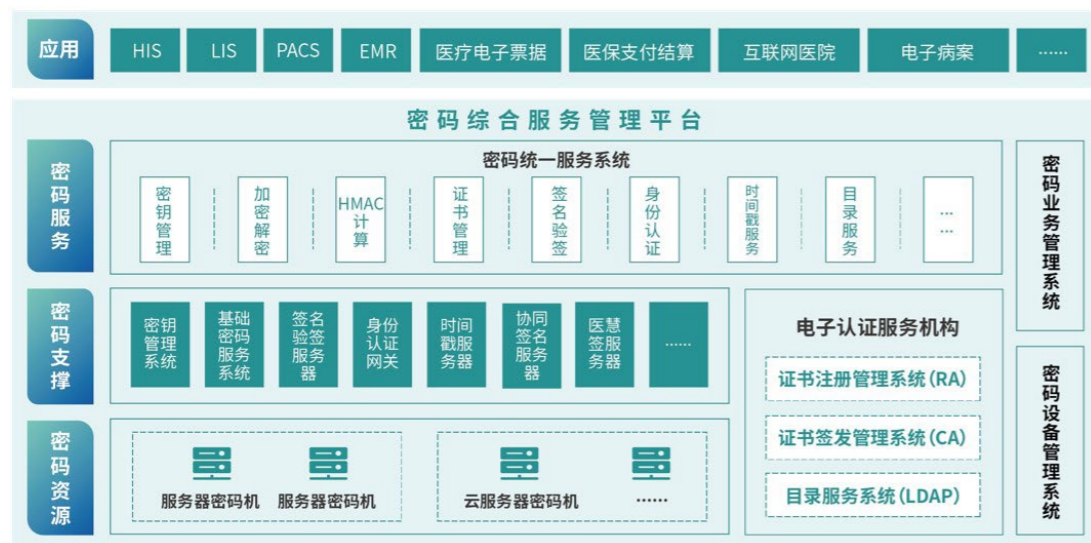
应用

HIS LIS PACS EMR 医疗电子票据 医保支付结算 互联网医院 电子病案 ......

密码综合服务管理平台

密码服务

密码统一服务系统

密钥管理 加密解密 HMAC计算 证书管理 签名验签 身份认证 时间戳服务 目录服务 ......

密码支撑

密钥管理系统 基础密码服务系统 签名验签服务器 身份认证网关 时间戳服务器 协同签名服务器 医慧签服务器 ......

电子认证服务机构

证书注册管理系统（RA）

证书签发管理系统（CA）

目录服务系统（LDAP）

密码资源

服务器密码机 服务器密码机 云服务器密码机 ......

密码业务管理系统

密码设备管理系统